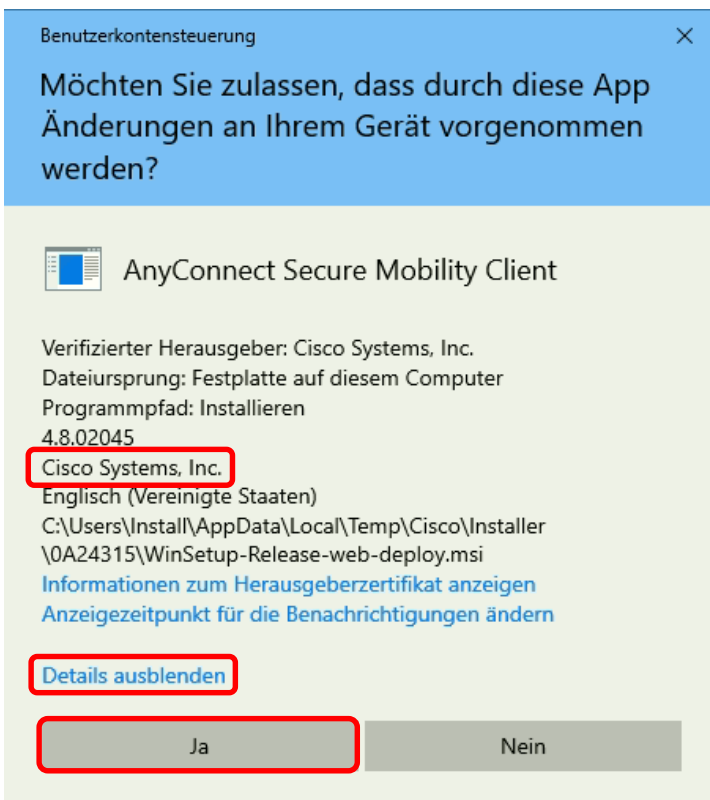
Benutzerkontensteuerung

×

Möchten Sie zulassen, dass durch diese App Änderungen an Ihrem Gerät vorgenommen werden?

AnyConnect Secure Mobility Client

Verifizierter Herausgeber: Cisco Systems, Inc.
Dateiursprung: Festplatte auf diesem Computer
Programmpfad: Installieren
4.8.02045
Cisco Systems, Inc.
Englisch (Vereinigte Staaten)
C:\Users\Install\AppData\Local\Temp\Cisco\Installer\0A24315\WinSetup-Release-web-deploy.msi
Informationen zum Herausgeberzertifikat anzeigen
Anzeigezeitpunkt für die Benachrichtigungen ändern

Details ausblenden

Ja

Nein